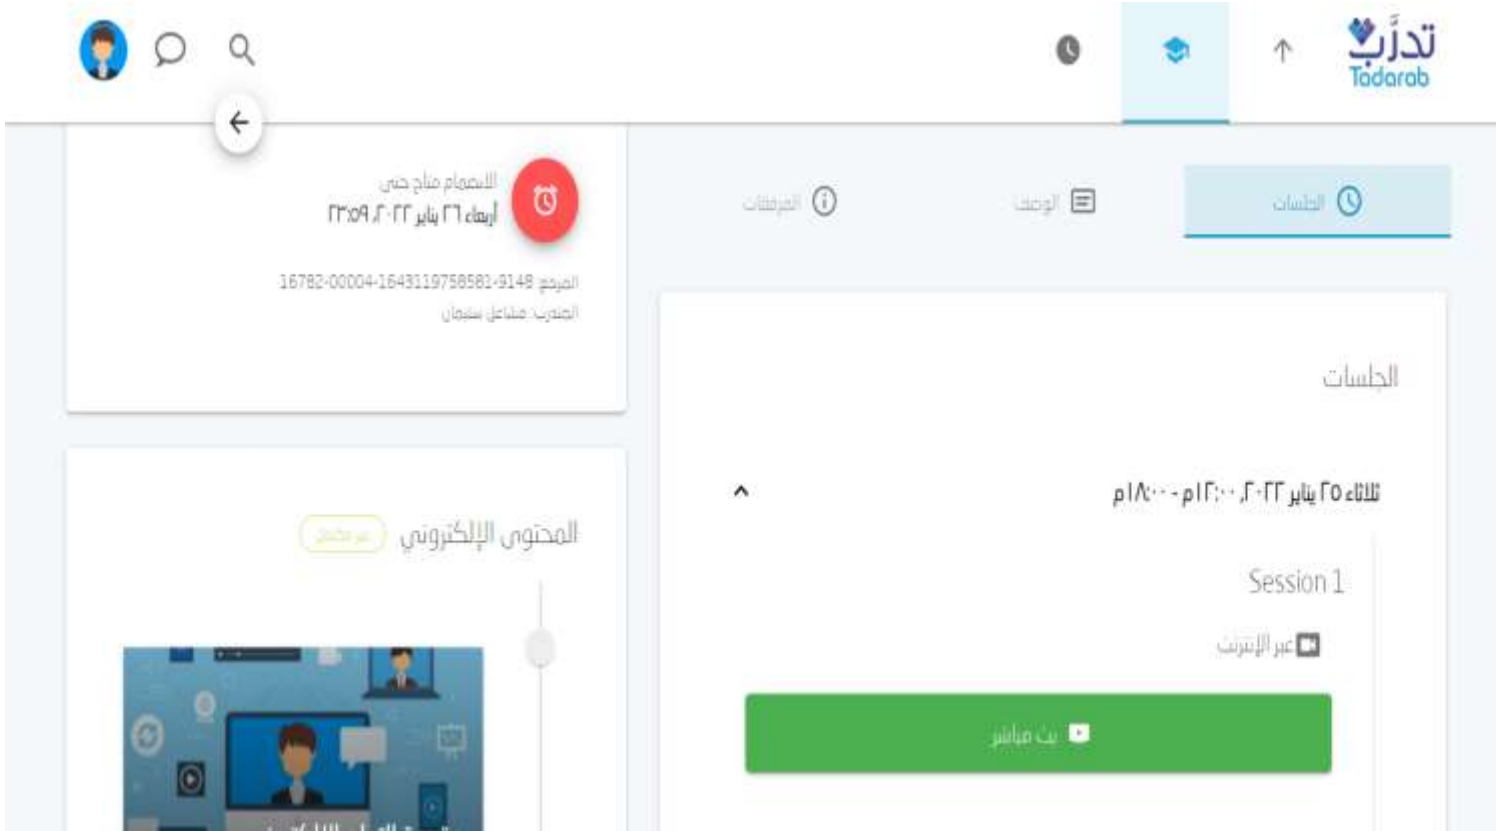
تدرّب
Tadarab

الجلسات
الوصف
المرفقات

الانضمام متاح حتى
أربعاء ٢٦ يناير ٢٠٢٢، ٢٣:٥٩

المرجع 16782-00004-1643119758581-9148
المدرب: مشاعل سليمان

الجلسات

ثلاثاء ٢٥ يناير ٢٠٢٢، ١٢:٠٠م - ١٨:٠٠م

Session 1

عبر الإنترنت

بث مباشر

المحتوى الإلكتروني
غير مكتمل

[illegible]